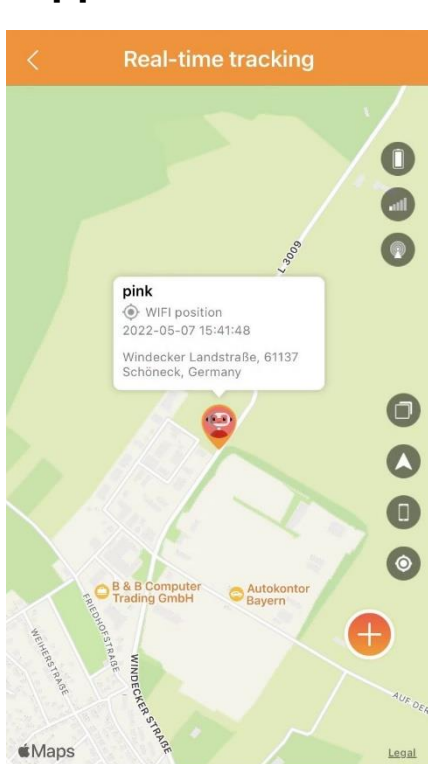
Real-time tracking

L 3009

pink
WIFI position
2022-05-07 15:41:48

Windecker Landstraße, 61137 Schöneck, Germany

B & B Computer Trading GmbH

Autokontor Bayern

FRIEDHOFSTRASSE

WEIHERSTRASSE

WINDECKER STRASSE

AUF DER

Maps

Legal